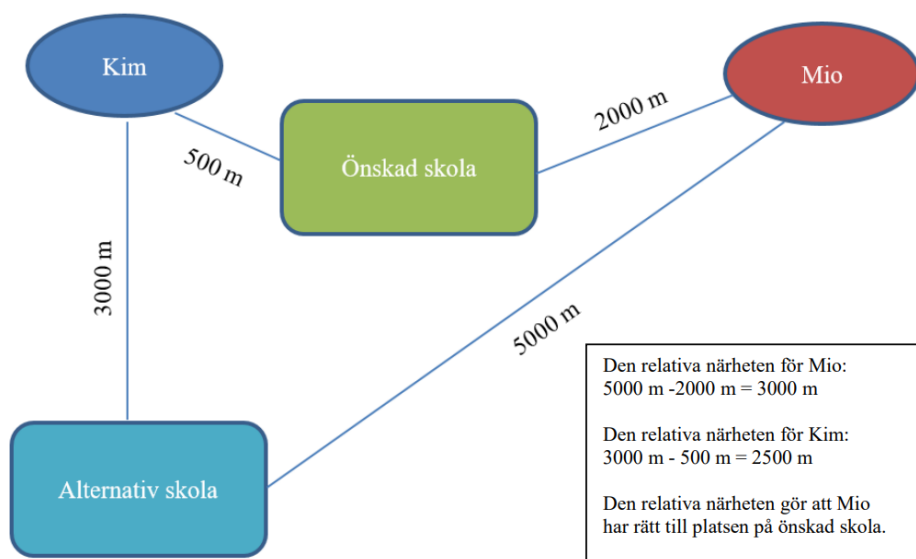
Kim

Mio

Önskad skola

Alternativ skola

500 m

2000 m

3000 m

5000 m

Den relativa närheten för Mio:
5000 m -2000 m = 3000 m

Den relativa närheten för Kim:
3000 m - 500 m = 2500 m

Den relativa närheten gör att Mio har rätt till platsen på önskad skola.